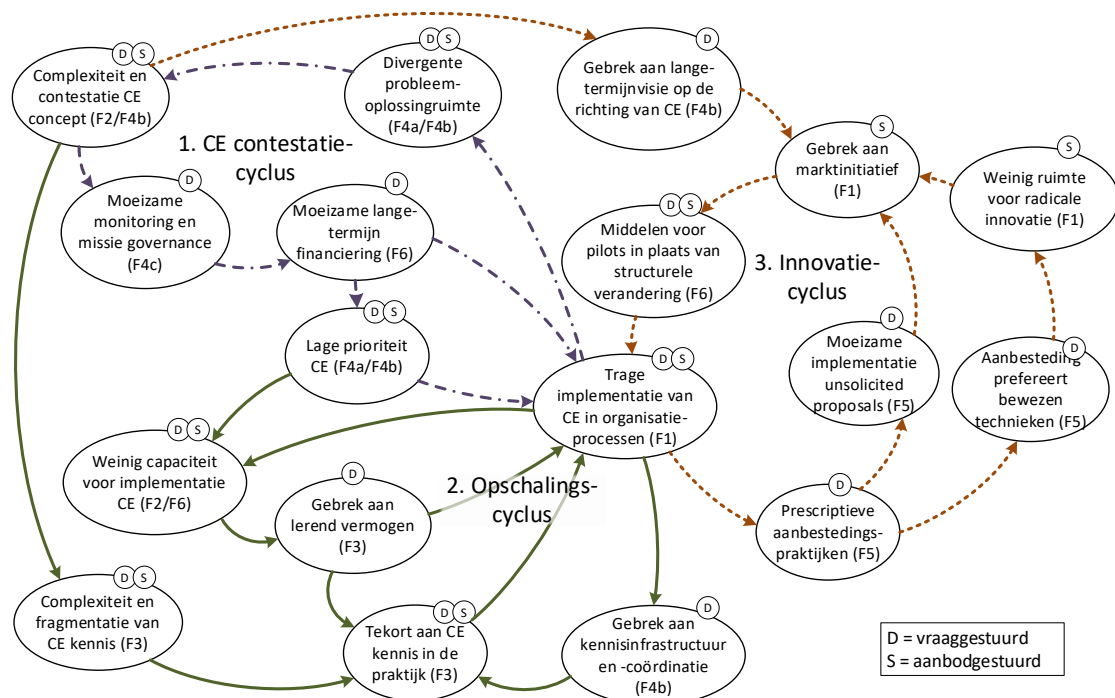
D S
Complexiteit en contestatie CE concept (F2/F4b)

D S
Divergente probleemoplossingruimte (F4a/F4b)

1. CE contestatiecyclus

D
Moeizame monitoring en missie governance (F4c)

D
Moeizame langetermijn financiering (F6)

D S
Lage prioriteit CE (F4a/F4b)

D S
Weinig capaciteit voor implementatie CE (F2/F6)

D
Gebrek aan lerend vermogen (F3)

D S
Complexiteit en fragmentatie van CE kennis (F3)

D S
Tekort aan CE kennis in de praktijk (F3)

2. Opschalingscyclus

D S
Trage implementatie van CE in organisatieprocessen (F1)

D
Gebrek aan kennisinfrastructuur en -coördinatie (F4b)

D
Gebrek aan langetermijnvisie op de richting van CE (F4b)

S
Gebrek aan marktinitiatief (F1)

S
Weinig ruimte voor radicale innovatie (F1)

D S
Middelen voor pilots in plaats van structurele verandering (F6)

3. Innovatiecyclus

D
Moeizame implementatie unsolicited proposals (F5)

D
Aanbesteding prefereert bewezen technieken (F5)

D
Prescriptieve aanbestedingspraktijken (F5)

D = vraaggestuurd
S = aanbodgestuurd